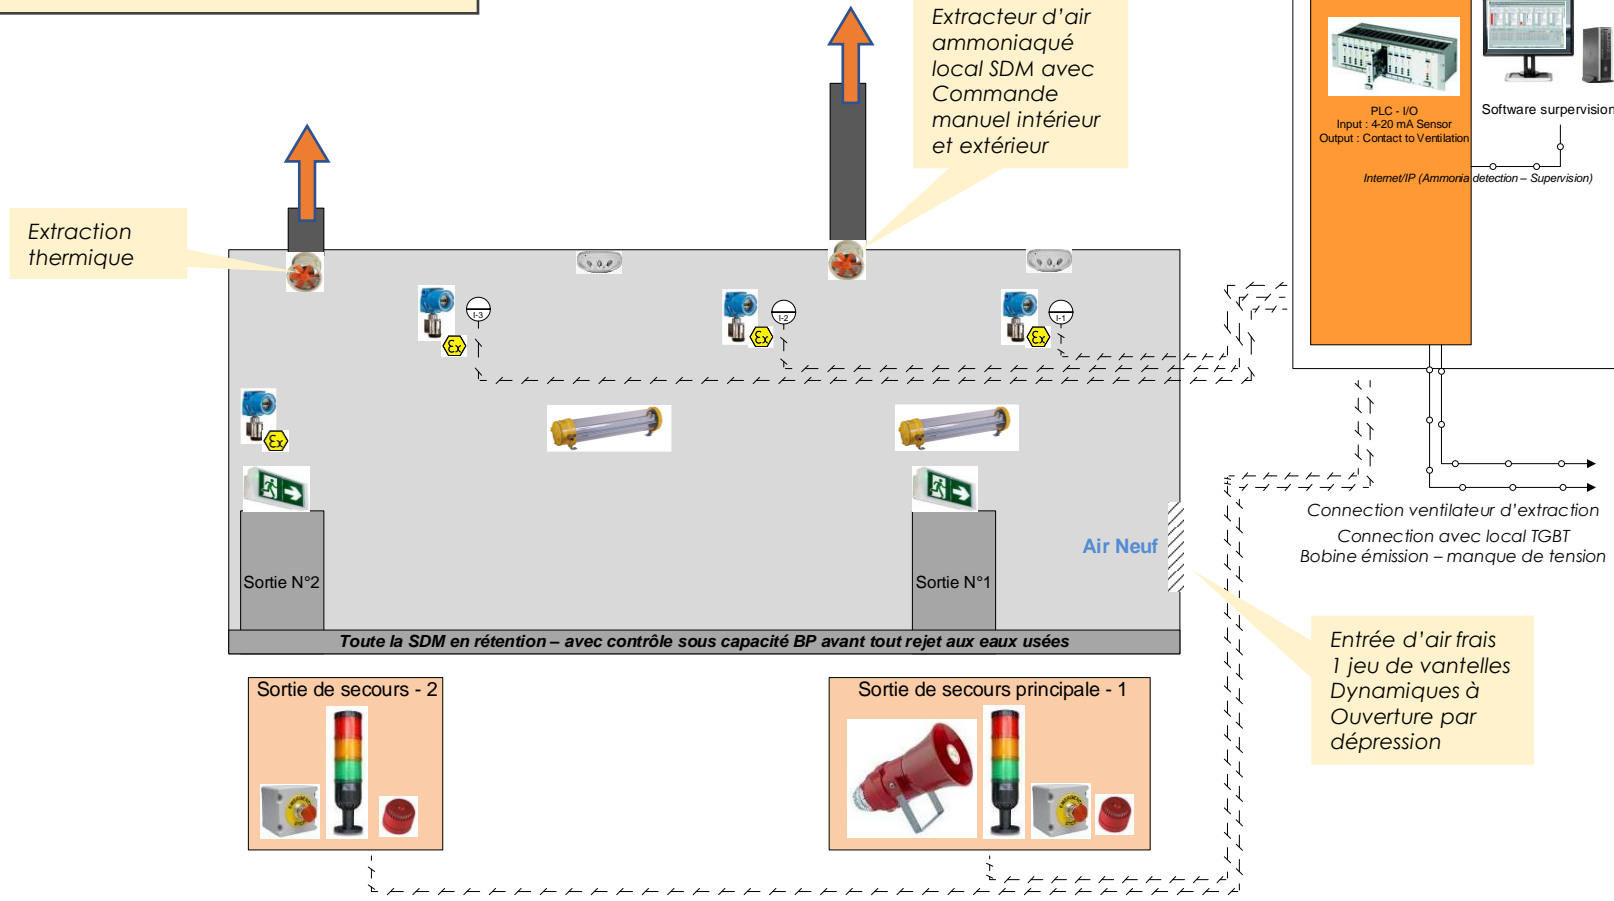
Extracteur d'air ammoniaqué local SDM avec Commande manuel intérieur et extérieur

PLC - I/O
Input : 4-20 mA Sensor
Output : Contact to Ventilation

Software supervision

Internet/IP (Ammonia detection – Supervision)

Extraction thermique

I-3

I-2

I-1

Air Neuf

Sortie N°2

Sortie N°1

Connection ventilateur d'extraction

Connection avec local TGBT
Bobine émission – manque de tension

Toute la SDM en rétention – avec contrôle sous capacité BP avant tout rejet aux eaux usées

Sortie de secours - 2

Sortie de secours principale - 1

Entrée d'air frais
1 jeu de vantelles
Dynamiques à
Ouverture par
dépression